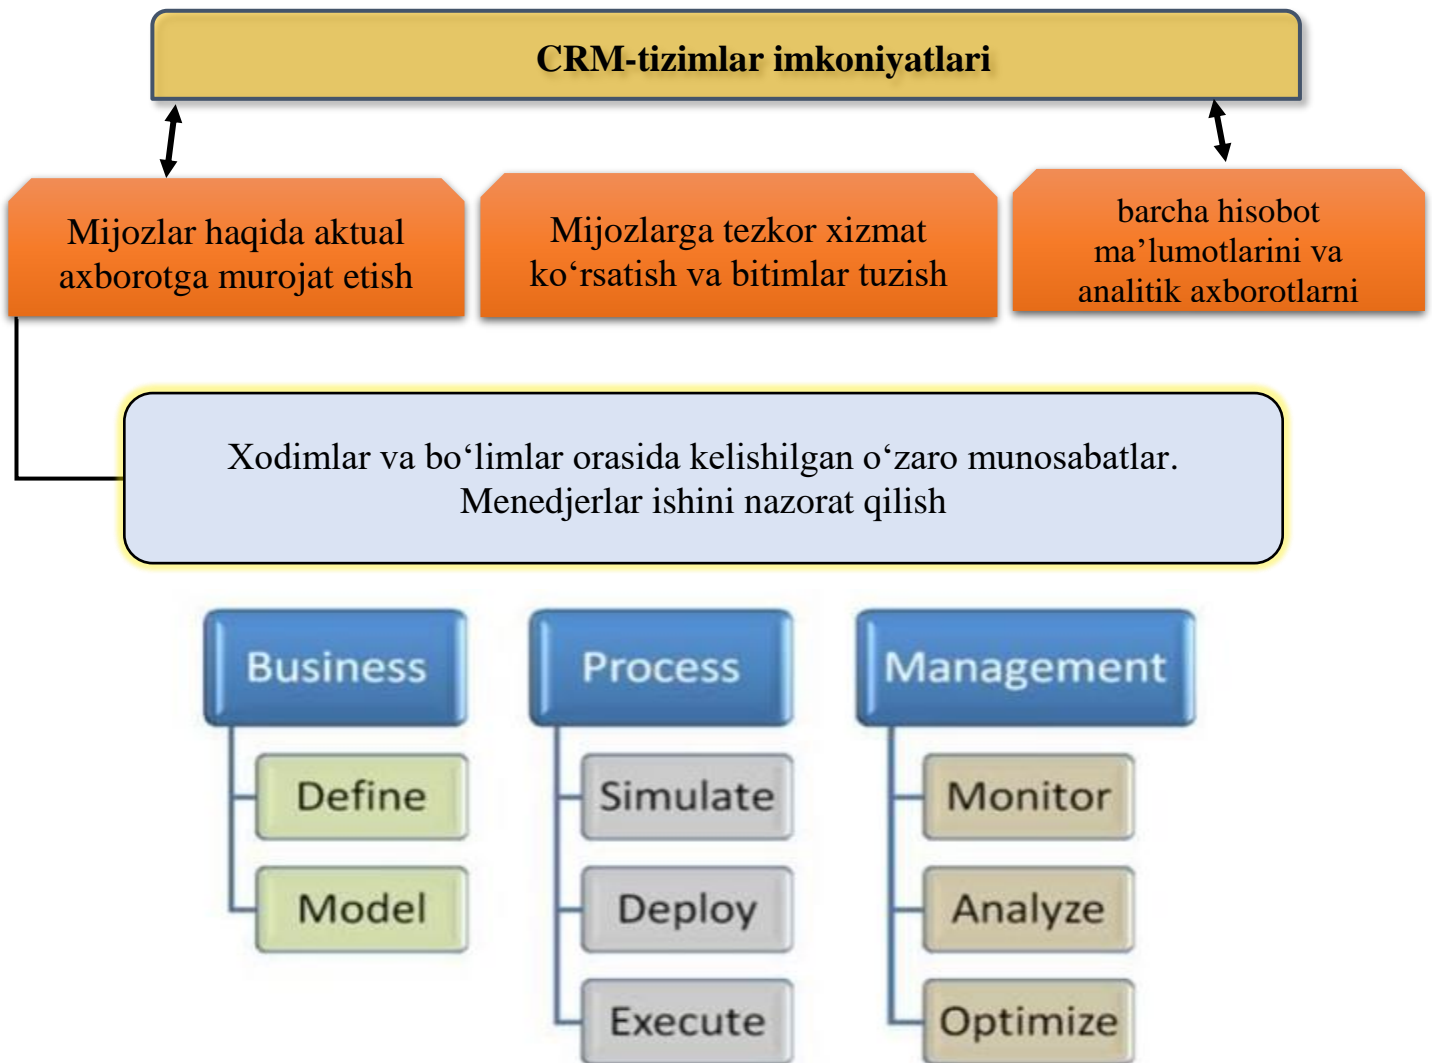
CRM-tizimlar imkoniyatlari

Mijozlar haqida aktual axborotga murojat etish

Mijozlarga tezkor xizmat ko‘rsatish va bitimlar tuzish

barcha hisobot ma’lumotlarini va analitik axborotlarni

Xodimlar va bo‘limlar orasida kelishilgan o‘zaro munosabatlar. Menedjerlar ishini nazorat qilish

Business

Define

Model

Process

Simulate

Deploy

Execute

Management

Monitor

Analyze

Optimize